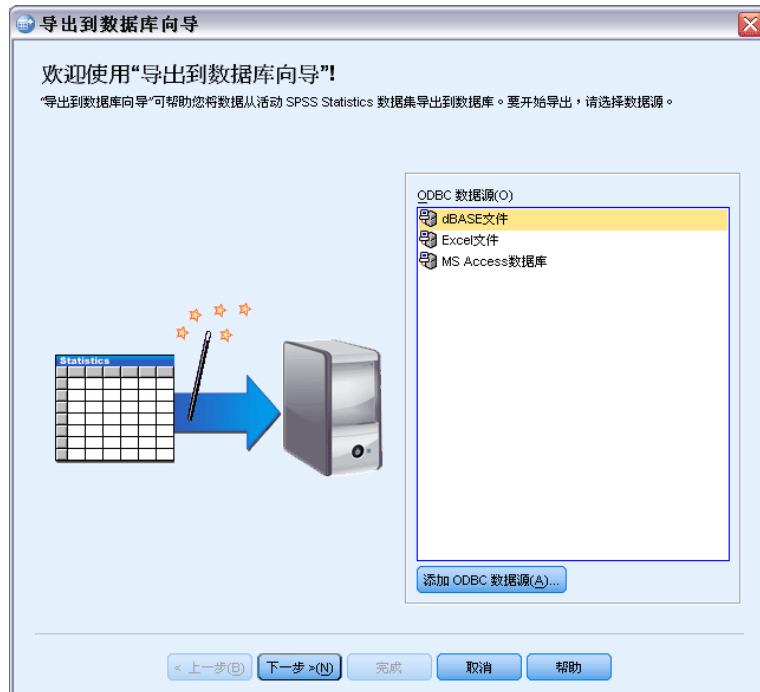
导出到数据库向导

欢迎使用“导出到数据库向导”!

“导出到数据库向导”可帮助您将数据从活动 SPSS Statistics 数据集导出到数据库。要开始导出，请选择数据源。

Statistics

ODBC 数据源(O)

dBASE文件
Excel文件
MS Access数据库

添加 ODBC 数据源(A)...

< 上一步(B)  下一步 >(N)  完成  取消  帮助